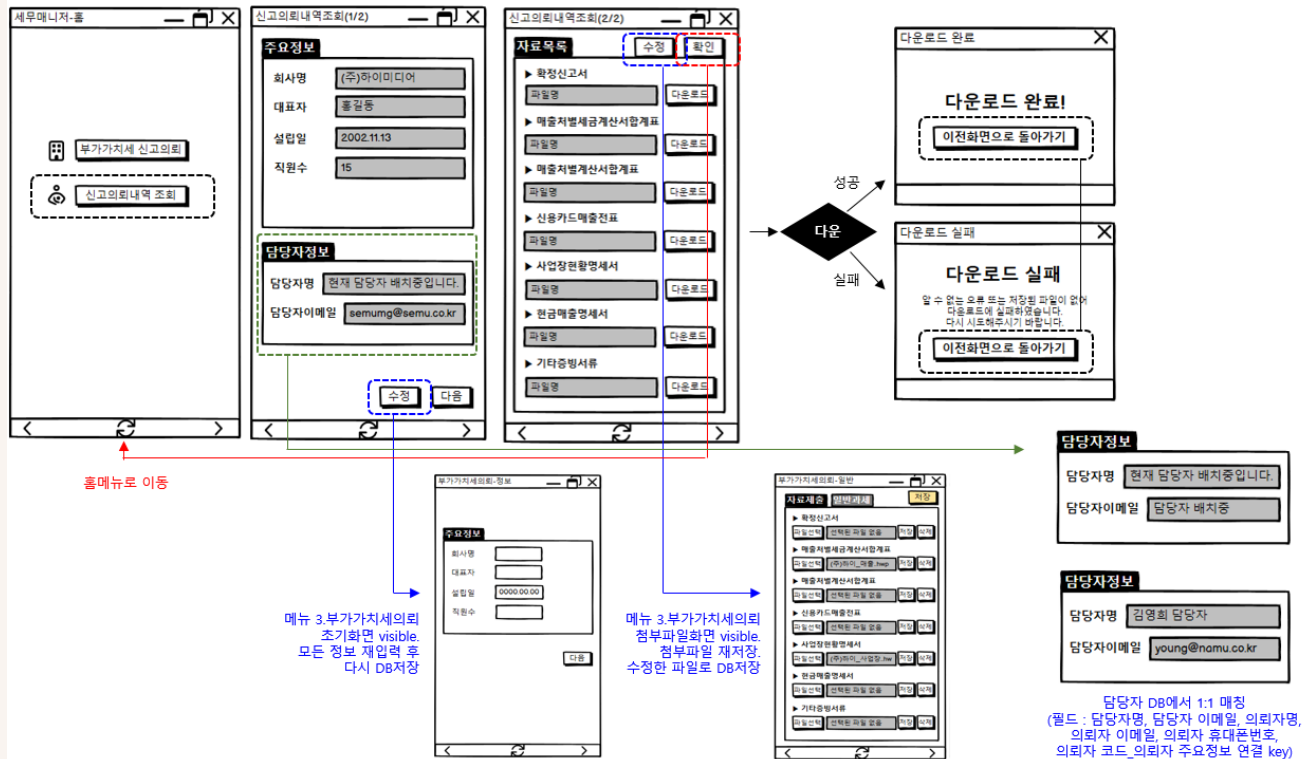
세무매니저-홈

부가가치세 신고의뢰

신고의뢰내역 조회

신고의뢰내역조회(1/2)

주요정보

회사명 (주)하이미디어

대표자 홍길동

설립일 2002.11.13

직원수 15

담당자정보

담당자명 현재 담당자 배치중입니다.

담당자이메일 semumg@semu.co.kr

수정 다음

신고의뢰내역조회(2/2)

자료목록 수정 확인

▶ 확정신고서
파일명 다운로드

▶ 매출처별세금계산서합계표
파일명 다운로드

▶ 매출처별계산서합계표
파일명 다운로드

▶ 신용카드매출전표
파일명 다운로드

▶ 사업장현황명세서
파일명 다운로드

▶ 현금매출명세서
파일명 다운로드

▶ 기타증빙서류
파일명 다운로드

다운

성공

실패

다운로드 완료

다운로드 완료!

이전화면으로 돌아가기

다운로드 실패

다운로드 실패

알 수 없는 오류 또는 저장된 파일이 없어 다운로드에 실패하였습니다. 다시 시도해주시기 바랍니다.

이전화면으로 돌아가기

홈메뉴로 이동

부가가치세의뢰-정보

주요정보

회사명

대표자

설립일 0000.00.00

직원수

다음

메뉴 3.부가가치세의뢰 초기화면 visible. 모든 정보 재입력 후 다시 DB저장

부가가치세의뢰-일반

자료제출 일반과세 저장

▶ 확정신고서
파일선택 선택된 파일 없음 저장 삭제

▶ 매출처별세금계산서합계표
파일선택 (주)하이_매출.hwp 저장 삭제

▶ 매출처별계산서합계표
파일선택 선택된 파일 없음 저장 삭제

▶ 신용카드매출전표
파일선택 선택된 파일 없음 저장 삭제

▶ 사업장현황명세서
파일선택 (주)하이_사업장.hw 저장 삭제

▶ 현금매출명세서
파일선택 선택된 파일 없음 저장 삭제

▶ 기타증빙서류
파일선택 선택된 파일 없음 저장 삭제

메뉴 3.부가가치세의뢰 첨부파일화면 visible. 첨부파일 재저장. 수정한 파일로 DB저장

담당자정보

담당자명 현재 담당자 배치중입니다.

담당자이메일 담당자 배치중

담당자정보

담당자명 김영희 담당자

담당자이메일 young@namu.co.kr

담당자 DB에서 1:1 매칭
(필드 : 담당자명, 담당자 이메일, 의뢰자명, 의뢰자 이메일, 의뢰자 휴대폰번호, 의뢰자 코드_의뢰자 주요정보 연결 key)